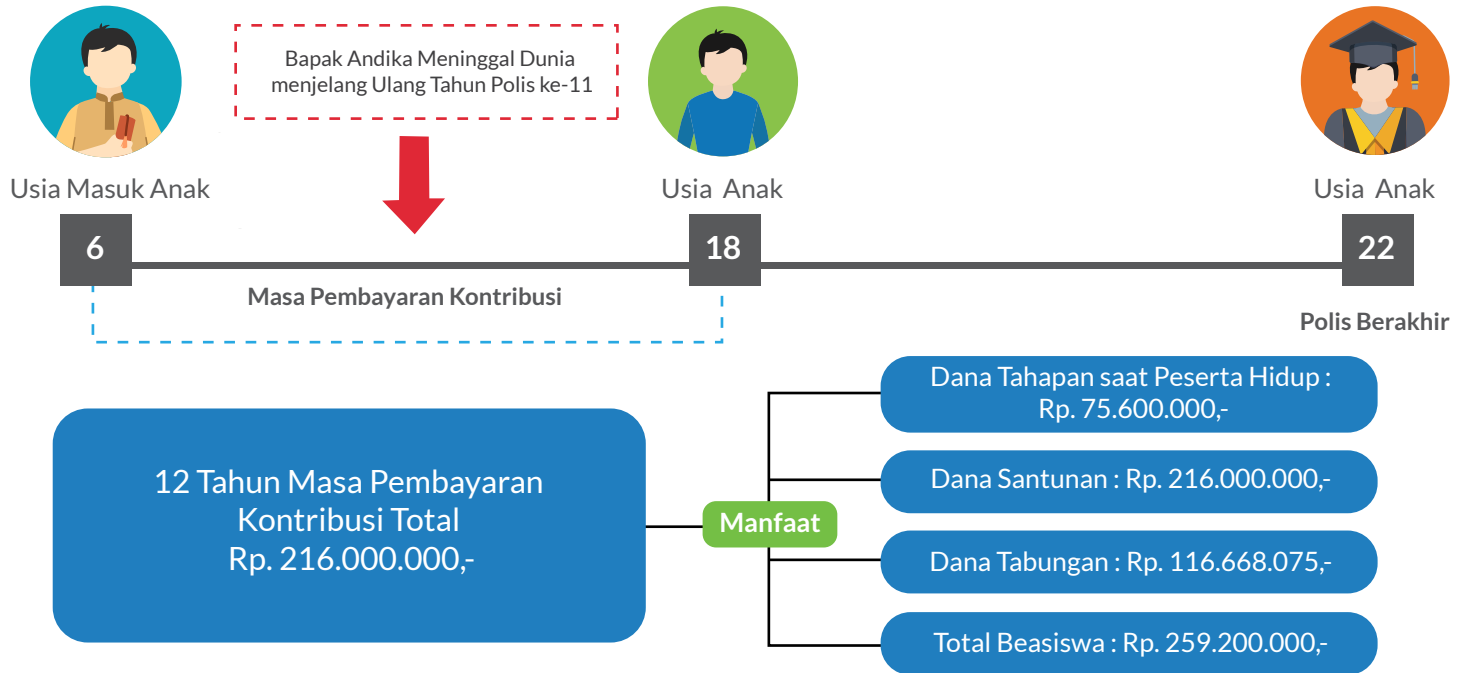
Bapak Andika Meninggal Dunia menjelang Ulang Tahun Polis ke-11

Usia Masuk Anak

Usia Anak

Usia Anak

6

18

22

Masa Pembayaran Kontribusi

Polis Berakhir

12 Tahun Masa Pembayaran Kontribusi Total Rp. 216.000.000,-

Manfaat

Dana Tahapan saat Peserta Hidup : Rp. 75.600.000,-

Dana Santunan : Rp. 216.000.000,-

Dana Tabungan : Rp. 116.668.075,-

Total Beasiswa : Rp. 259.200.000,-